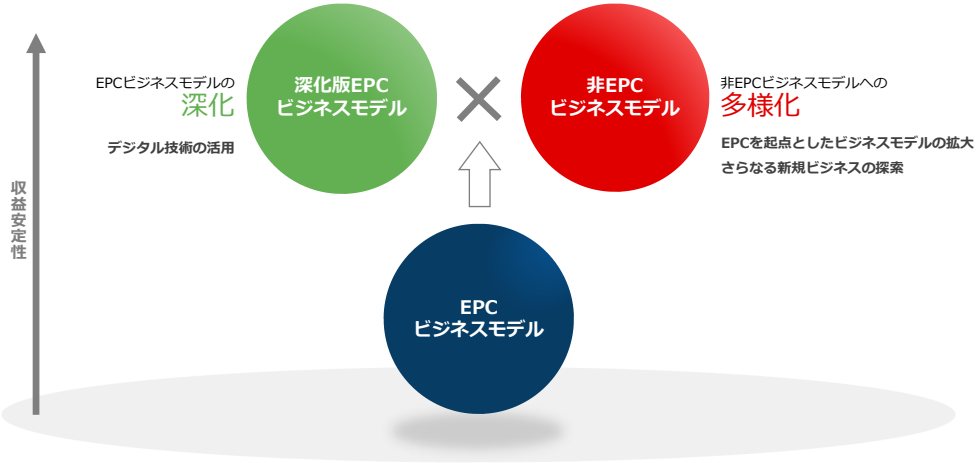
収益安定性

EPCビジネスモデルの
深化

デジタル技術の活用

深化版EPC
ビジネスモデル

×

非EPC
ビジネスモデル

非EPCビジネスモデルへの
多様化

EPCを起点としたビジネスモデルの拡大
さらなる新規ビジネスの探索

EPC
ビジネスモデル